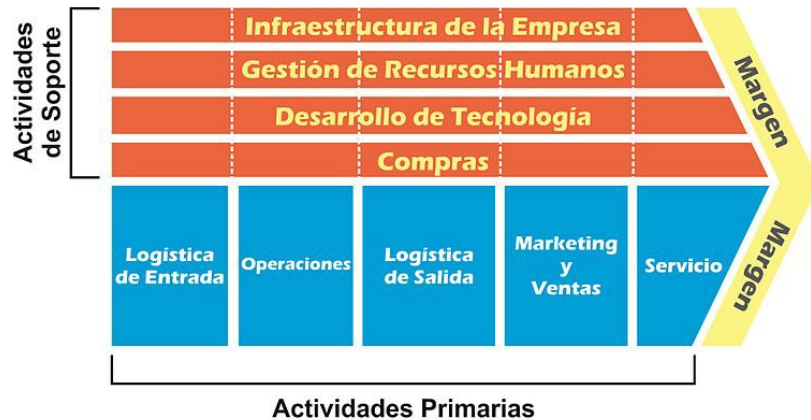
Actividades de Soporte

Infraestructura de la Empresa

Gestión de Recursos Humanos

Desarrollo de Tecnología

Compras

Margen

Logística de Entrada

Operaciones

Logística de Salida

Marketing y Ventas

Servicio

Margen

Actividades Primarias